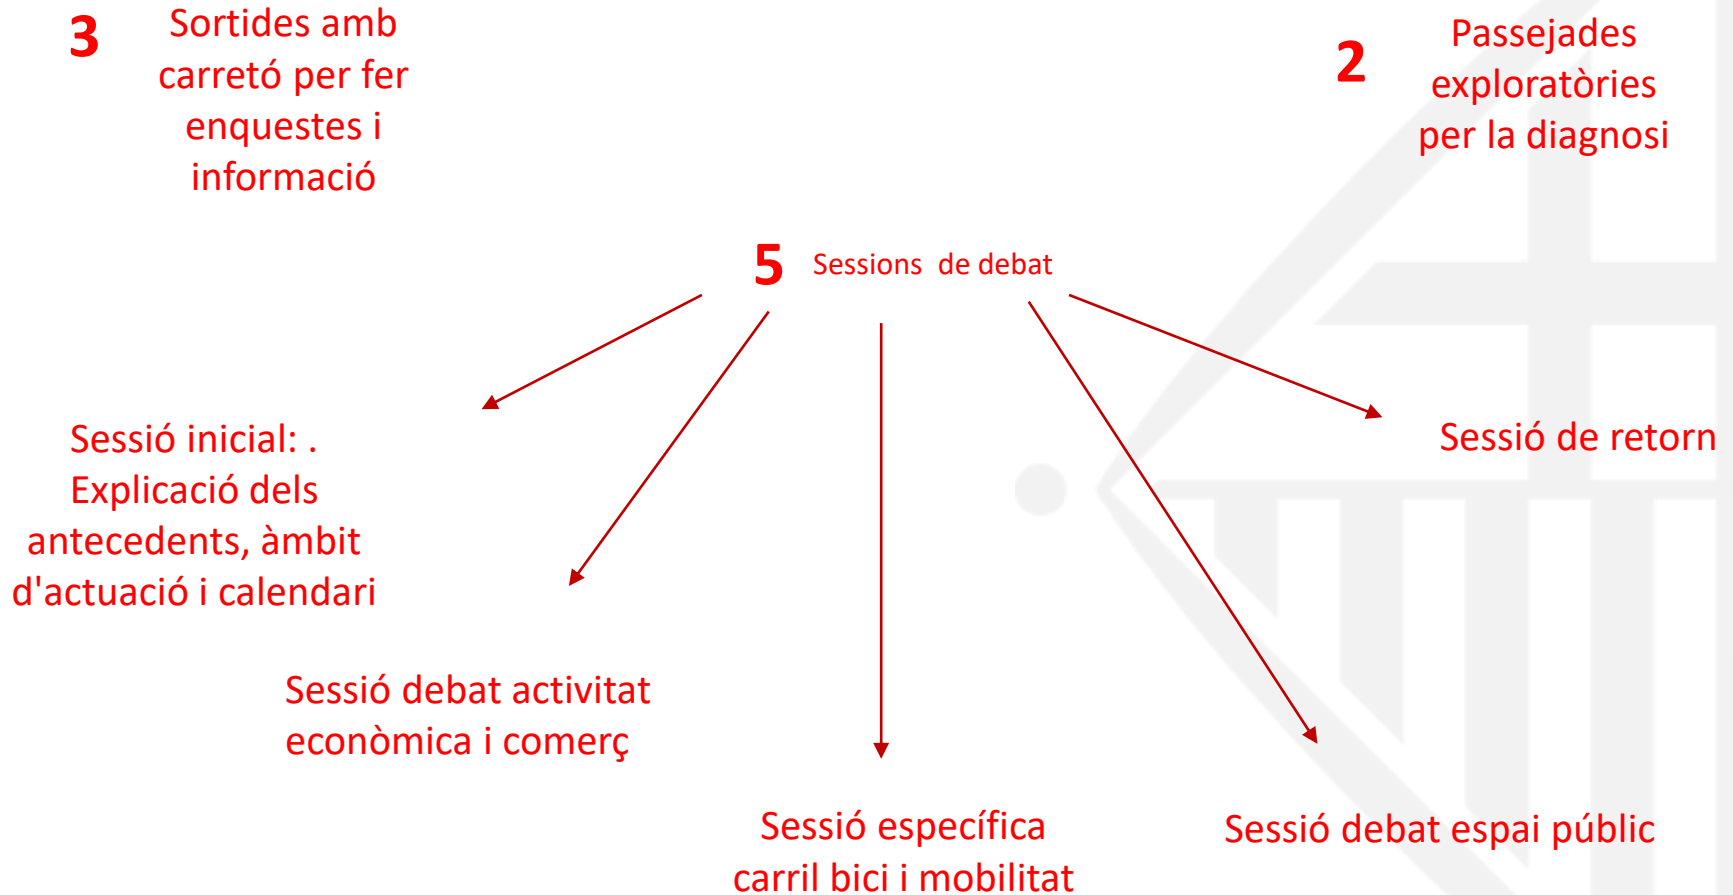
3 Sortides amb carretó per fer enquestes i informació

2 Passejades exploratòries per la diagnosi

5 Sessions de debat

Sessió inicial: . Explicació dels antecedents, àmbit d'actuació i calendari

Sessió de retorn

Sessió debat activitat econòmica i comerç

Sessió específica carril bici i mobilitat

Sessió debat espai públic